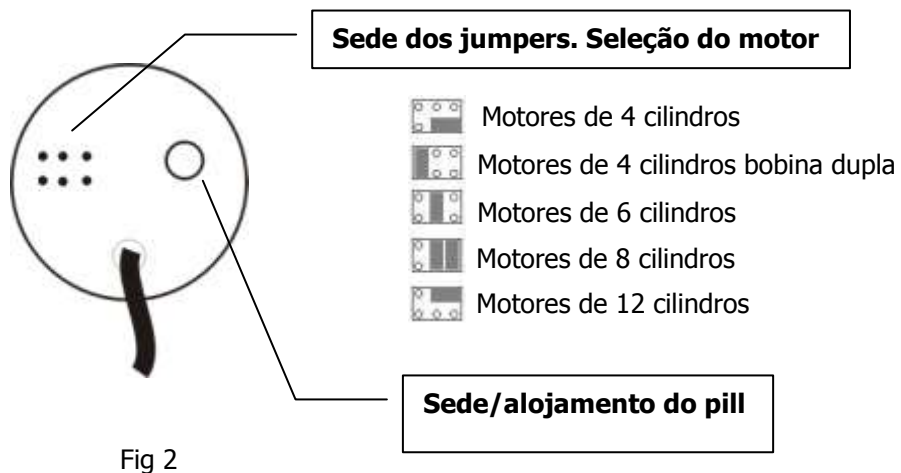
Sede dos jumpers. Seleção do motor

Motores de 4 cilindros

Motores de 4 cilindros bobina dupla

Motores de 6 cilindros

Motores de 8 cilindros

Motores de 12 cilindros

Sede/alojamento do pill

Fig 2